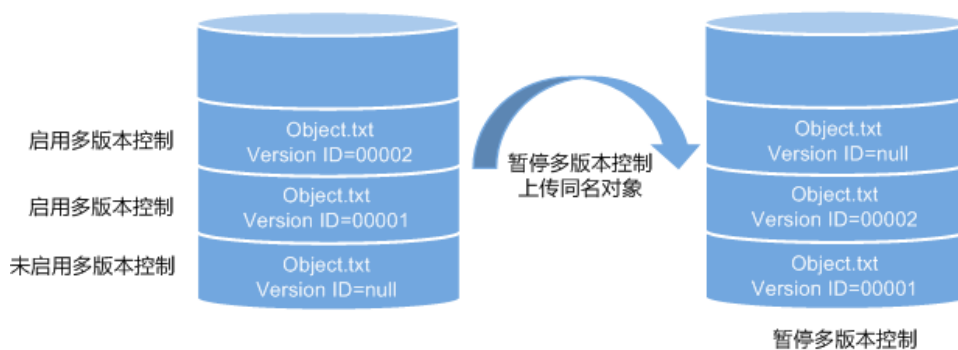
启用多版本控制

Object.txt
Version ID=00002

启用多版本控制

Object.txt
Version ID=00001

未启用多版本控制

Object.txt
Version ID=null

暂停多版本控制
上传同名对象

Object.txt
Version ID=null

Object.txt
Version ID=00002

Object.txt
Version ID=00001

暂停多版本控制